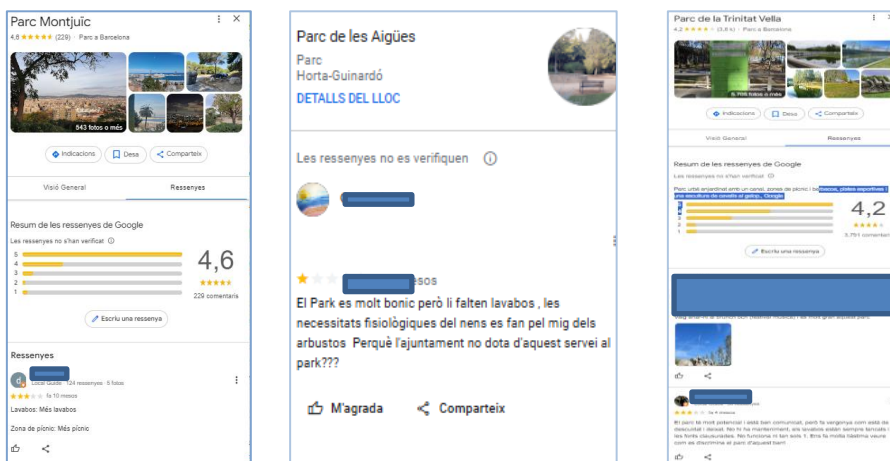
Parc Montjuïc
4,6 ★★★★★ (229) · Parc a Barcelona
543 fotos o més
Indicacions
Desa
Comparteix
Visió General
Ressenyes
Resum de les ressenyes de Google
Les ressenyes no s'han verificat
5
4
3
2
1
4,6
★★★★★
229 comentaris
Escriu una ressenya
Ressenyes
Local Guide · 124 ressenyes · 6 fotos
★★★ fa 10 mesos
Lavabos: Més lavabos
Zona de pícnic: Més pícnic

Parc de les Aigües
Parc
Horta-Guinardó
DETALLS DEL LLOC
Les ressenyes no es verifiquen
★ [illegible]esos
El Park es molt bonic però li falten lavabos , les necessitats fisiològiques del nens es fan pel mig dels arbustos Perquè l'ajuntament no dota d'aquest servei al park???
M'agrada
Comparteix

Parc de la Trinitat Vella
4,2 ★★★★ (3,8 k) · Parc a Barcelona
Indicacions
Desa
Comparteix
Visió General
Ressenyes
Resum de les ressenyes de Google
Les ressenyes no s'han verificat
Parc urbà enjardinat amb un canal, zones de pícnic i lavabos, pistes esportives i una escultura de canells al gatsp... Google
4,2
★★★★
3.751 comentaris
Escriu una ressenya
★★★ fa 4 mesos
El parc té molt potencial i està ben comunicat, però fa vergonya com està de descuidat i deixat. No hi ha manteniment, els lavabos estan sempre tancats i les fonts clausurades. No funciona ni tan sols 1. Ens fa molta llàstima veure com es malmet un parc d'aquest barri